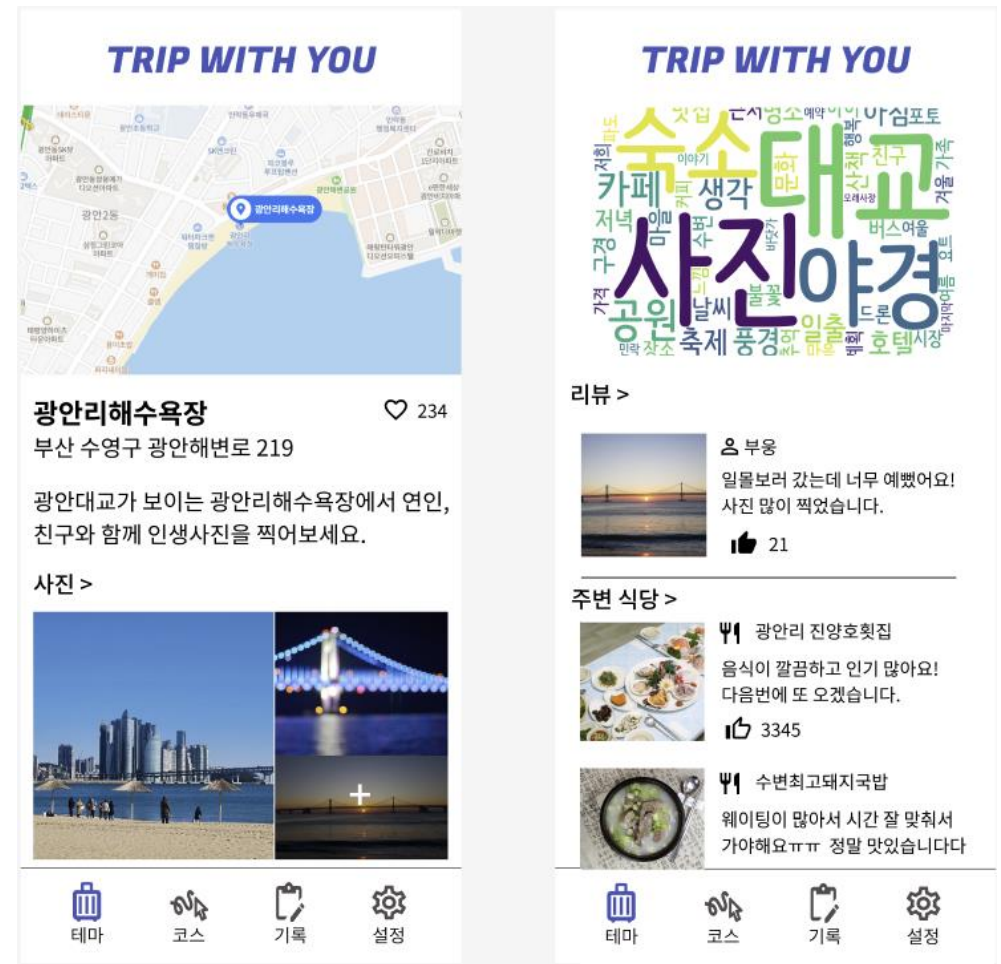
TRIP WITH YOU

광안리해수욕장

광안2동

광안리해수욕장 ♡ 234

부산 수영구 광안해변로 219

광안대교가 보이는 광안리해수욕장에서 연인, 친구와 함께 인생사진을 찍어보세요.

사진 >

+

테마 코스 기록 설정

TRIP WITH YOU

숙소 대교 사진 야경 카페 생각 공원 축제 풍경 일출 호텔 저녁 맛집 날씨 야경 포토 친구 가족 겨울 버스 여름 드론 불꽃 문화 산책 구경 가격 마을 시장

리뷰 >

부웅

일몰보러 갔는데 너무 예뻤어요! 사진 많이 찍었습니다.

21

주변 식당 >

광안리 진양호횟집

음식이 깔끔하고 인기 많아요! 다음번에 또 오겠습니다.

3345

수변최고돼지국밥

웨이팅이 많아서 시간 잘 맞춰서 가야해요ㅠㅠ 정말 맛있습니다다

테마 코스 기록 설정